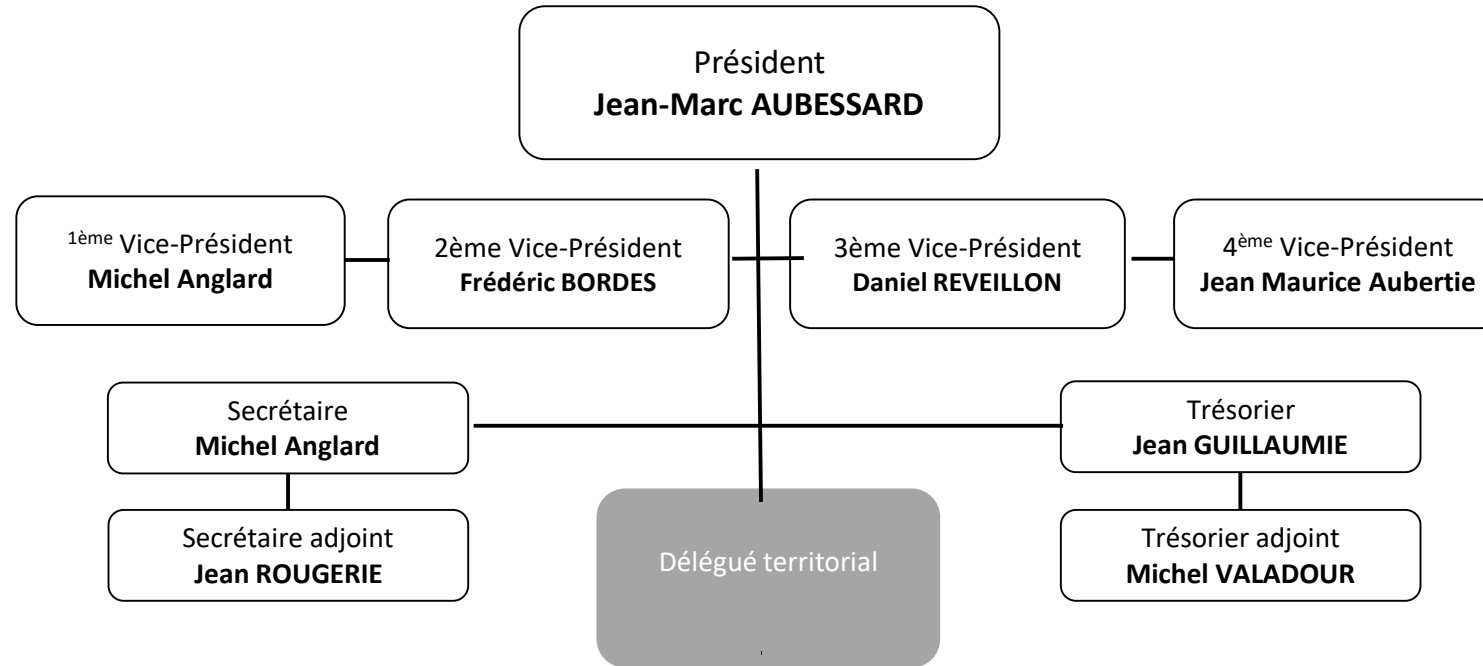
Président
**Jean-Marc AUBESSARD**

$^{1ème}$ Vice-Président
**Michel Anglard**

2ème Vice-Président
**Frédéric BORDES**

3ème Vice-Président
**Daniel REVEILLON**

4$^{ème}$ Vice-Président
**Jean Maurice Aubertie**

Secrétaire
**Michel Anglard**

Trésorier
**Jean GUILLAUMIE**

Secrétaire adjoint
**Jean ROUGERIE**

Délégué territorial

Trésorier adjoint
**Michel VALADOUR**